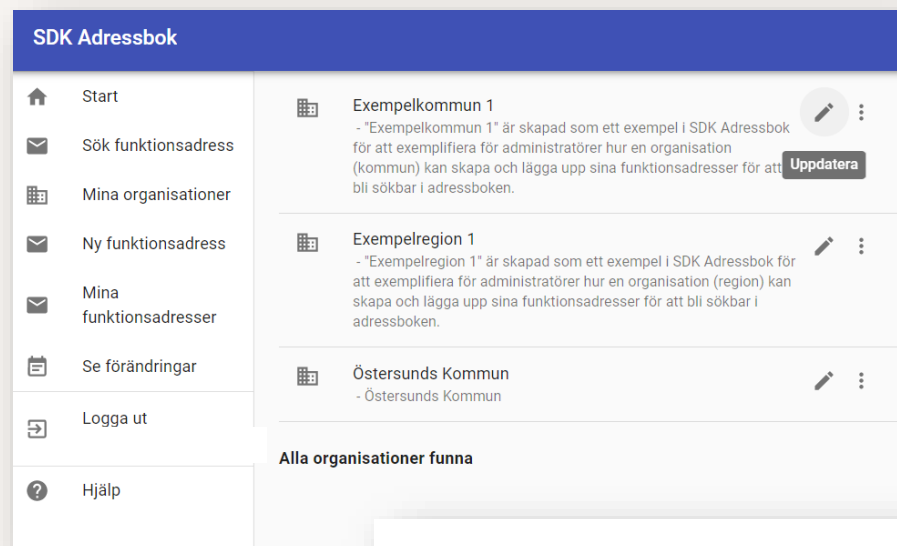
SDK Adressbok

Start

Sök funktionsadress

Mina organisationer

Ny funktionsadress

Mina funktionsadresser

Se förändringar

Logga ut

Hjälp

Exempelkommun 1
- "Exempelkommun 1" är skapad som ett exempel i SDK Adressbok för att exemplifiera för administratörer hur en organisation (kommun) kan skapa och lägga upp sina funktionsadresser för att bli sökbar i adressboken.

Uppdatera

Exempelregion 1
- "Exempelregion 1" är skapad som ett exempel i SDK Adressbok för att exemplifiera för administratörer hur en organisation (region) kan skapa och lägga upp sina funktionsadresser för att bli sökbar i adressboken.

Östersunds Kommun
- Östersunds Kommun

Alla organisationer funna